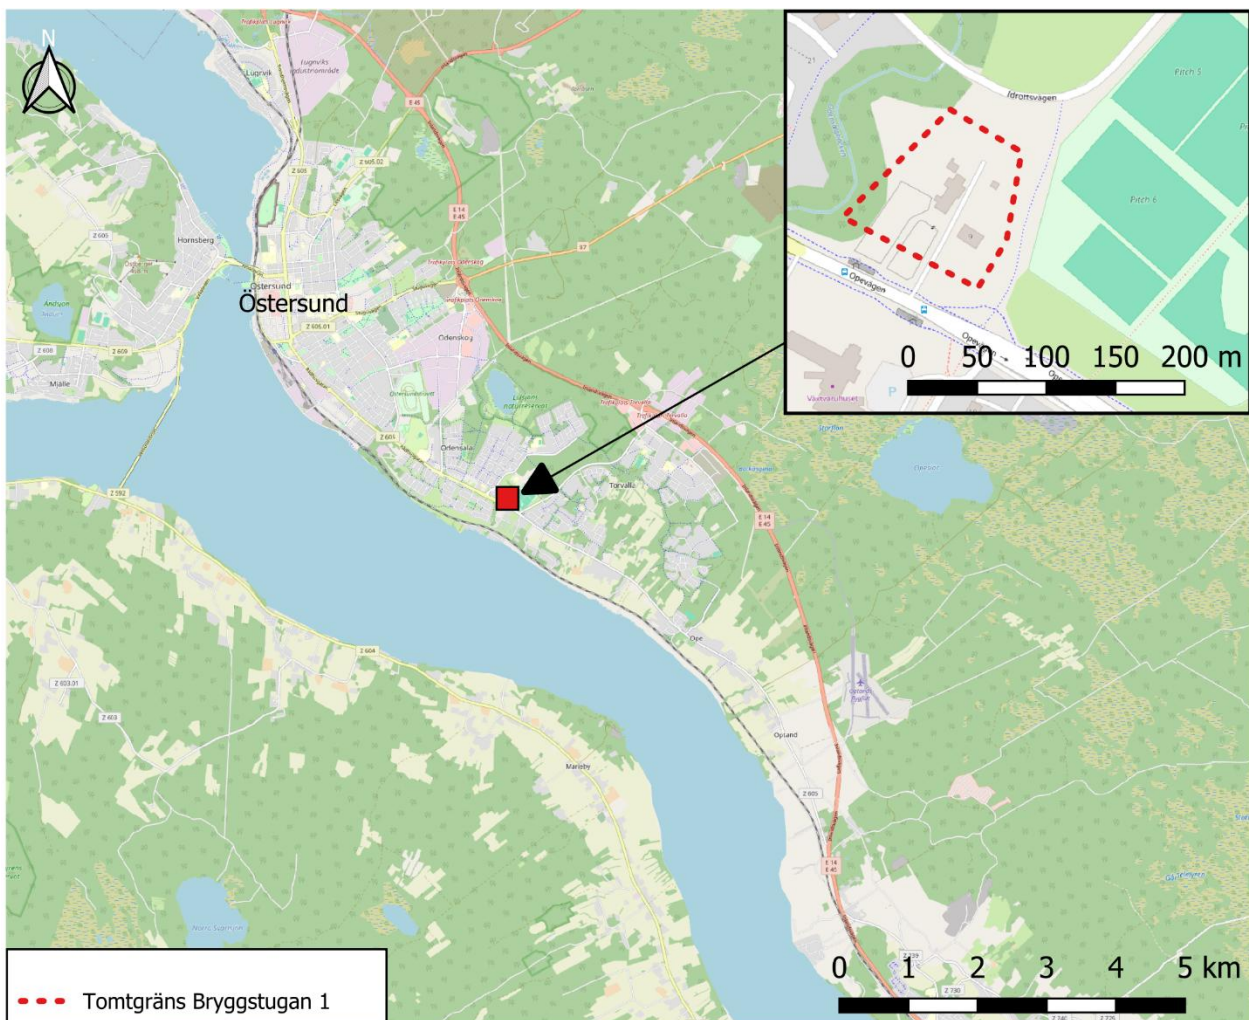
N

Östersund

Idrottsvägen

Pitch 5

Pitch 6

Opevägen

Växthuset

0 50 100 150 200 m

Lugnvik

Hornsberg

Odenskog

Ortsala

Torvalla

Ope

Opland

Marieby

Mälle

Z 605

Z 604

Z 603.01

Z 603

Z 592

E 14
E 45

87

Östersunds flygplats

Tomtgräns Bryggstugan 1

0 1 2 3 4 5 km